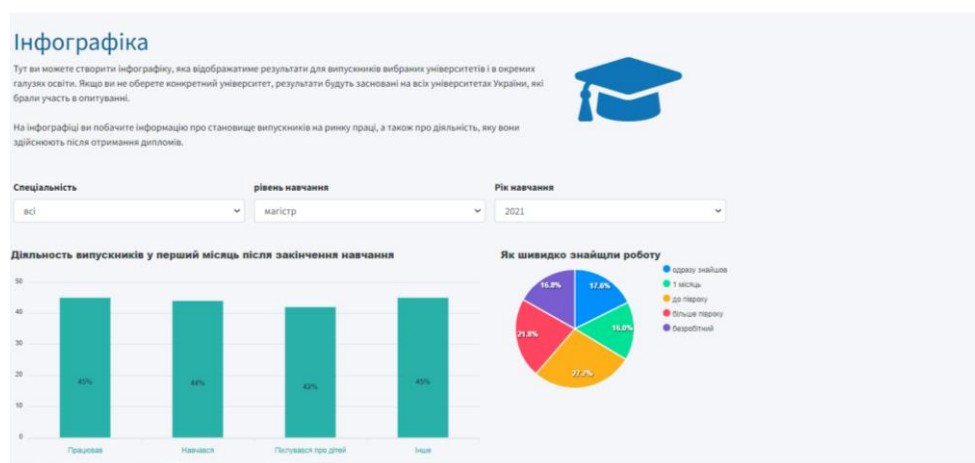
Інфографіка

Тут ви можете створити інфографіку, яка відображатиме результати для випускників вибраних університетів і в окремих галузях освіти. Якщо ви не оберете конкретний університет, результати будуть засновані на всіх університетах України, які брали участь в опитуванні.

На інфографіці ви побачите інформацію про становище випускників на ринку праці, а також про діяльність, яку вони здійснюють після отримання дипломів.

Спеціальність
всі

рівень навчання
магістр

Рік навчання
2021

Діяльность випускників у перший місяць після закінчення навчання

50
40
30
20
10
0

45%
44%
42%
45%

Працював
Навчався
Піклувався про дітей
Інше

Як шивидко знайщли роботу

одразу знайшов
1 місяць
до півроку
більше півроку
безробітний

17.6%
16.0%
27.7%
21.8%
16.8%